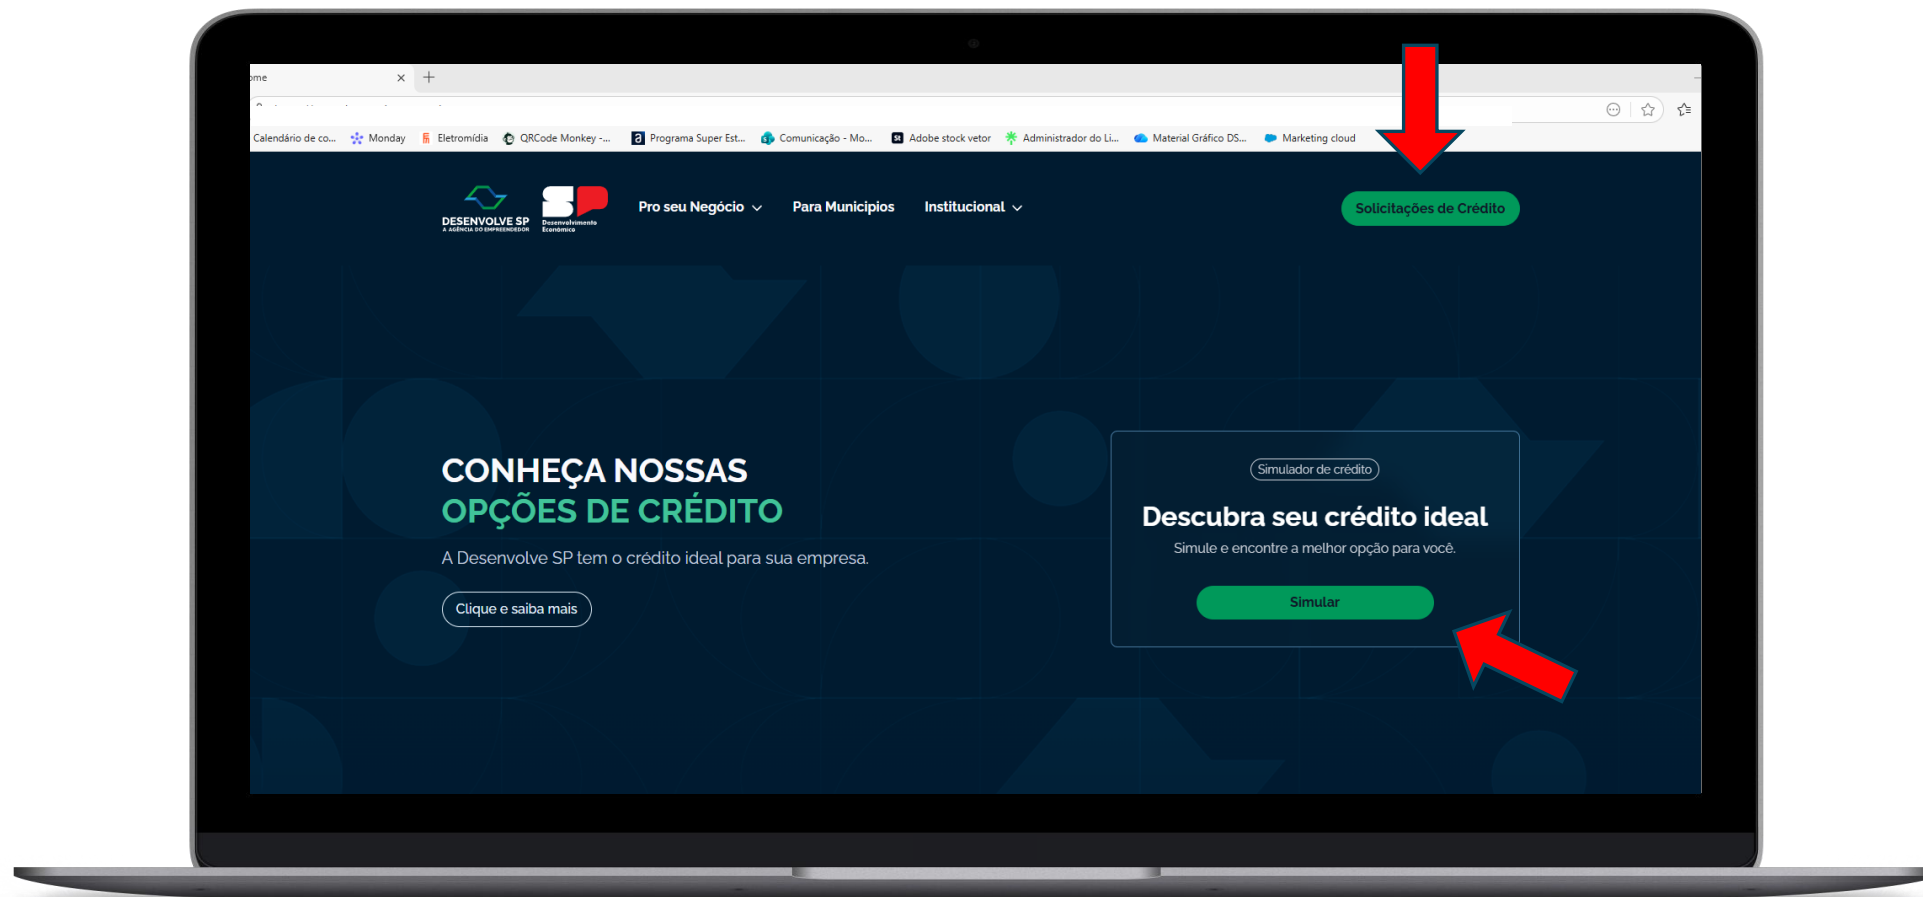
ome ×

Calendário de co... Monday Eletromídia QRCode Monkey -... Programa Super Est... Comunicação - Mo... Adobe stock vetor Administrador do Li... Material Gráfico DS... Marketing cloud

DESENVOLVE SP
A AGÊNCIA DO EMPREENDEDOR

SP
Desenvolvimento Econômico

Pro seu Negócio
Para Municípios
Institucional

Solicitações de Crédito

CONHEÇA NOSSAS
OPÇÕES DE CRÉDITO

A Desenvolve SP tem o crédito ideal para sua empresa.

Clique e saiba mais

Simulador de crédito

Descubra seu crédito ideal

Simule e encontre a melhor opção para você.

Simular